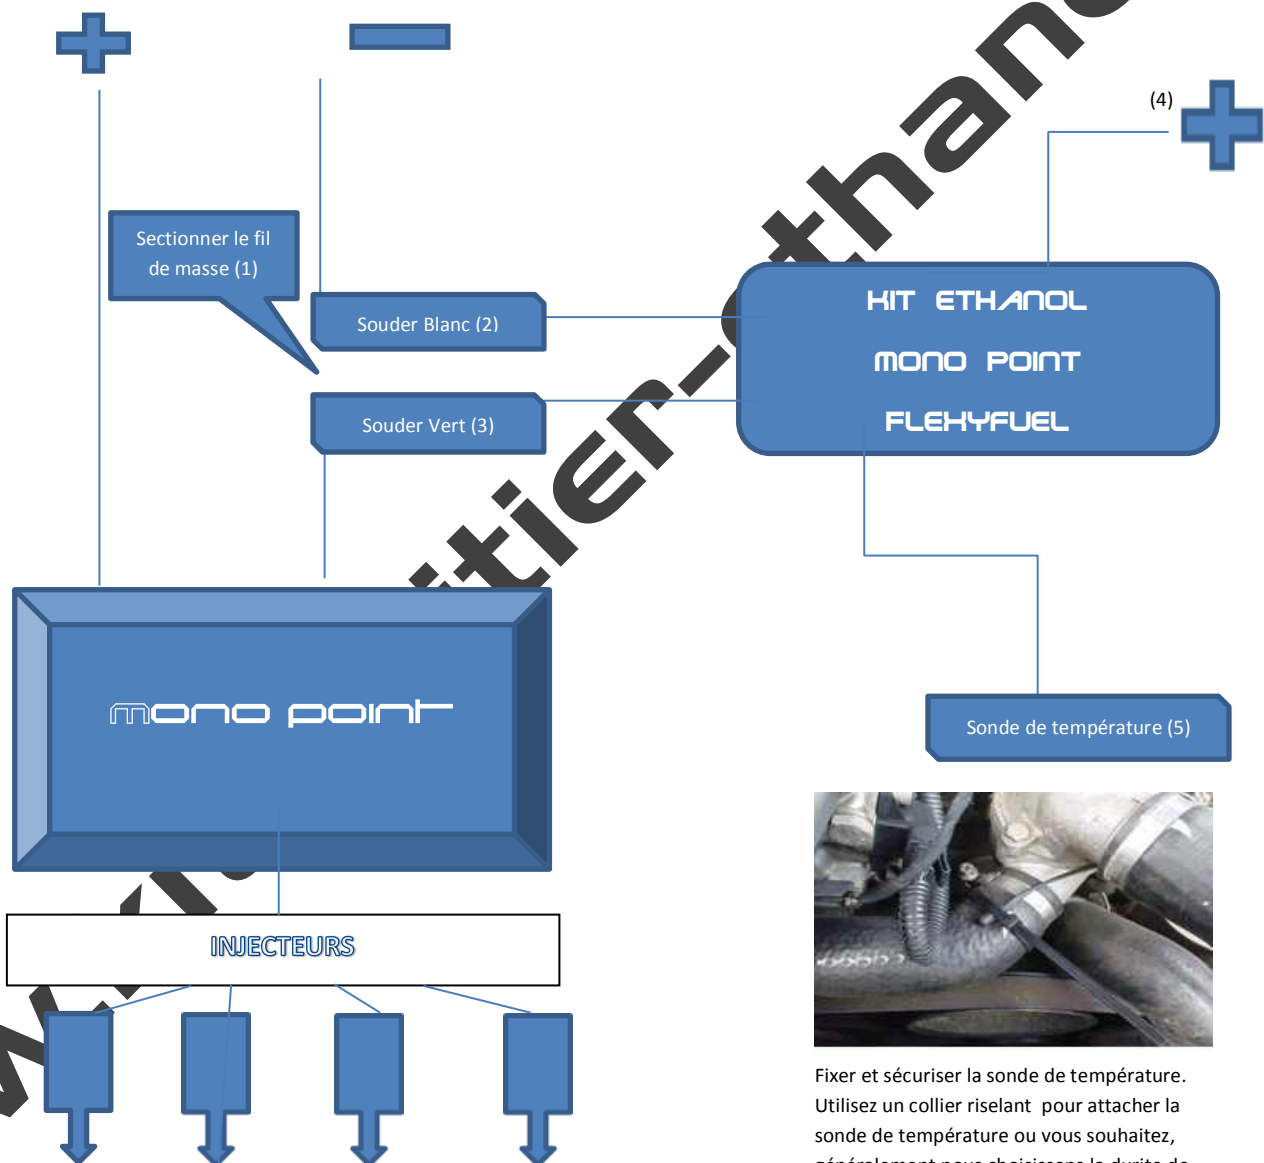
(4)

Sectionner le fil de masse (1)

Souder Blanc (2)

Souder Vert (3)

KIT ETHANOL

MONO POINT

FLEXYFUEL

mono point

Sonde de température (5)

INJECTEURS

Fixer et sécuriser la sonde de température. Utilisez un collier riselant pour attacher la sonde de température ou vous souhaitez, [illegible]